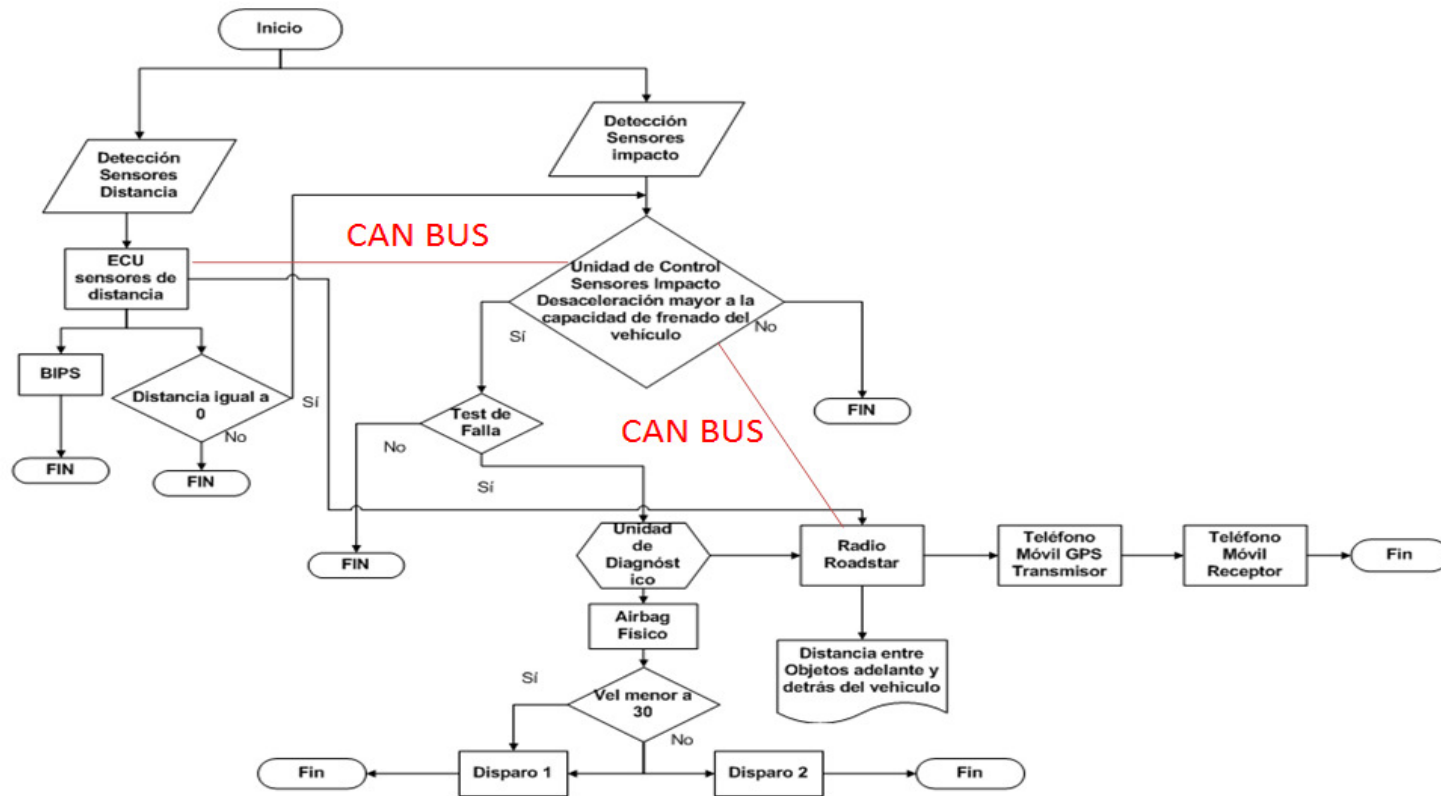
Inicio

Detección Sensores Distancia

Detección Sensores impacto

CAN BUS

ECU sensores de distancia

Unidad de Control Sensores Impacto Desaceleración mayor a la capacidad de frenado del vehículo

No

Sí

BIPS

Distancia igual a 0

Sí

No

FIN

FIN

Test de Falla

No

CAN BUS

FIN

Sí

FIN

Unidad de Diagnóstico

Radio Roadstar

Teléfono Móvil GPS Transmisor

Teléfono Móvil Receptor

Fin

Airbag Físico

Distancia entre Objetos adelante y detrás del vehículo

Sí

Vel menor a 30

No

Fin

Disparo 1

Disparo 2

Fin